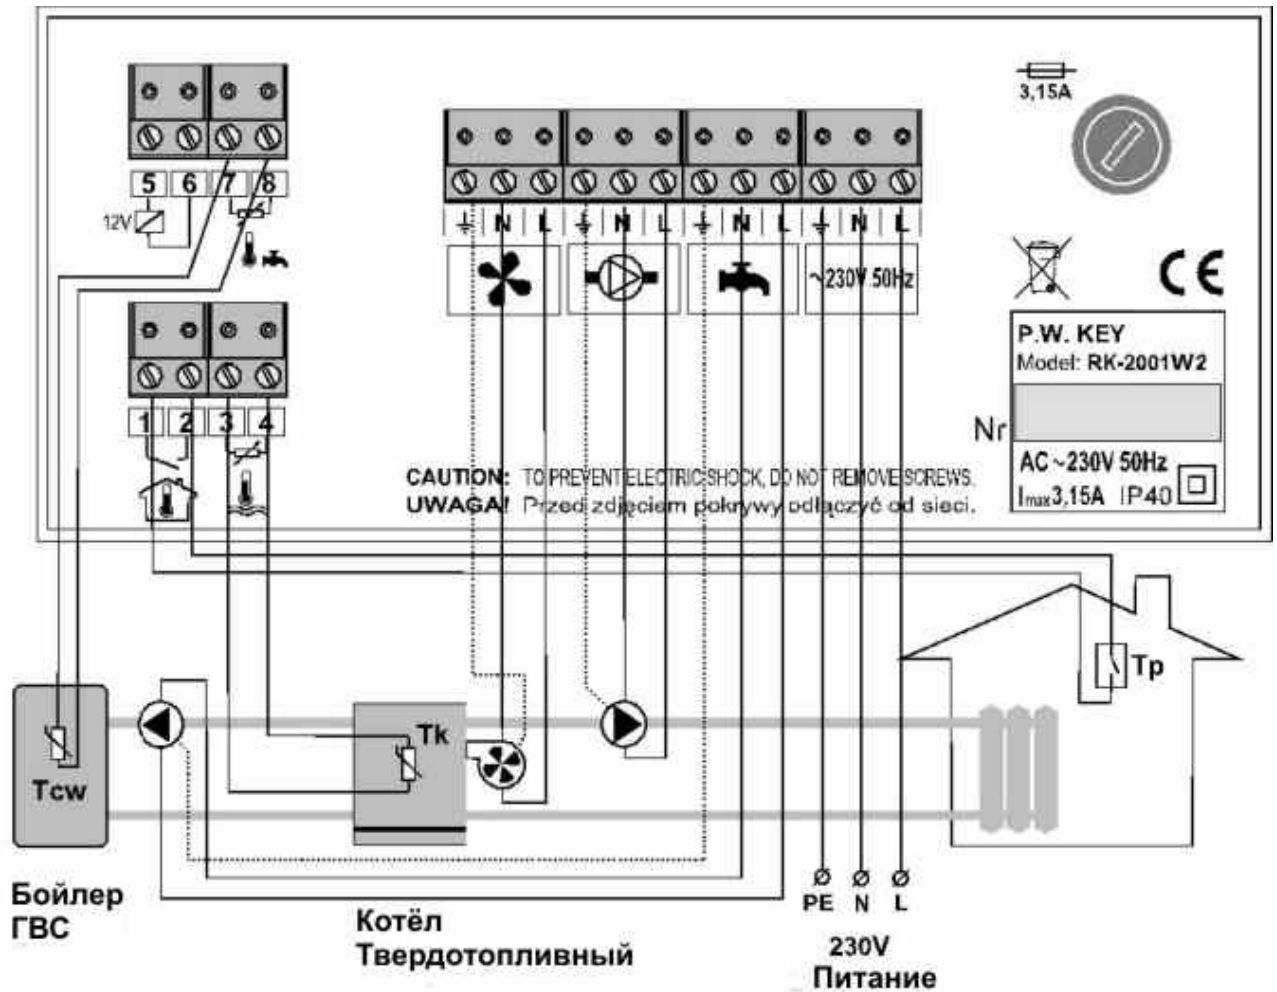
3,15A

5 6 7 8

12V

N L N L N L N L

~230V 50Hz

P.W. KEY
Model: RK-2001W2

Nr

AC ~230V 50Hz
Imax3,15A IP40

1 2 3 4

CAUTION: TO PREVENT ELECTRIC SHOCK, DO NOT REMOVE SCREWS.
UWAGA! Przed zdjęciem pokrywy odłączyć od sieci.

Tp

Tk

Tcw

Бойлер
ГВС

Котёл
Твердотопливный

PE N L

230V
Питание